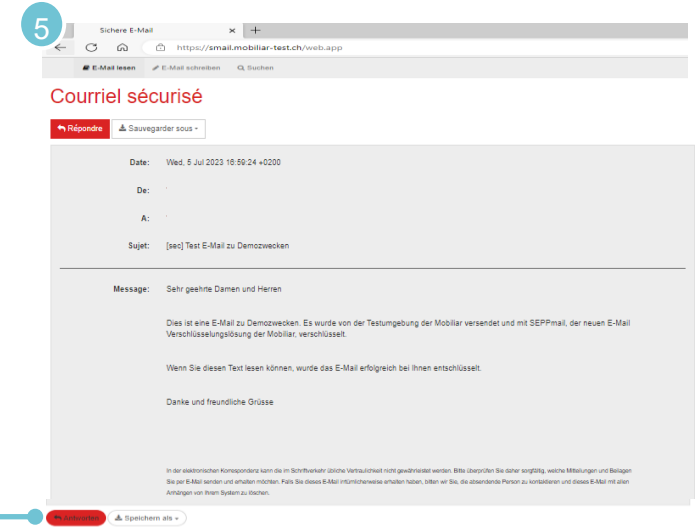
5

Sichere E-Mail ×

https://smail.mobiliar-test.ch/web.app

E-Mail lesen E-Mail schreiben Suchen

Courriel sécurisé

Répondre Sauvegarder sous

Date: Wed, 5 Jul 2023 16:59:24 +0200

De:

A:

Sujet: [sec] Test E-Mail zu Demozwecken

Message: Sehr geehrte Damen und Herren

Dies ist eine E-Mail zu Demozwecken. Es wurde von der Testumgebung der Mobiliar versendet und mit SEPPmail, der neuen E-Mail Verschlüsselungslösung der Mobiliar, verschlüsselt.

Wenn Sie diesen Text lesen können, wurde das E-Mail erfolgreich bei Ihnen entschlüsselt.

Danke und freundliche Grüsse

In der elektronischen Korrespondenz kann die im Schriftverkehr übliche Vertraulichkeit nicht gewährleistet werden. Bitte überprüfen Sie daher sorgfältig, welche Mitteilungen und Beilagen Sie per E-Mail senden und erhalten möchten. Falls Sie dieses E-Mail irrtümlicherweise erhalten haben, bitten wir Sie, die absendende Person zu kontaktieren und dieses E-Mail mit allen Anhängen von Ihrem System zu löschen.

Antworten Speichern als